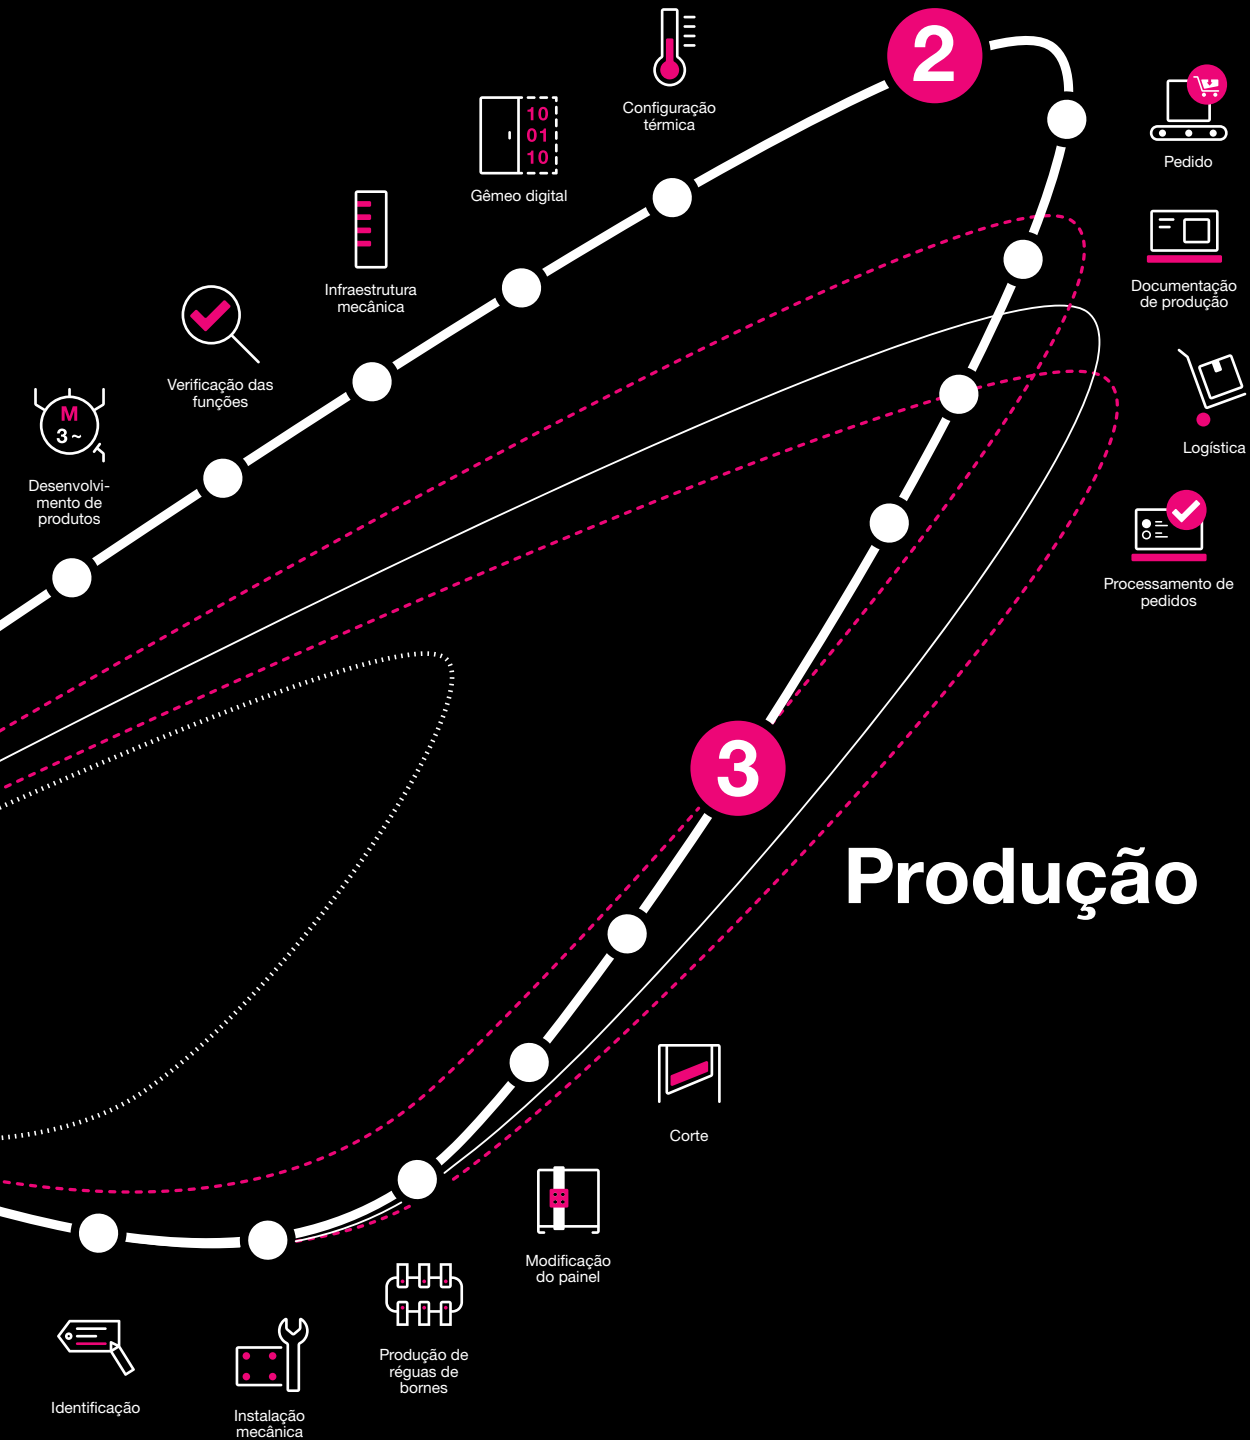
2

Configuração térmica

10
01
10

Gêmeo digital

Infraestrutura mecânica

Verificação das funções

M
3 ~

Desenvolvimento de produtos

Pedido

Documentação de produção

Logística

Processamento de pedidos

3

Produção

Corte

Modificação do painel

Produção de réguas de bornes

Identificação

Instalação mecânica